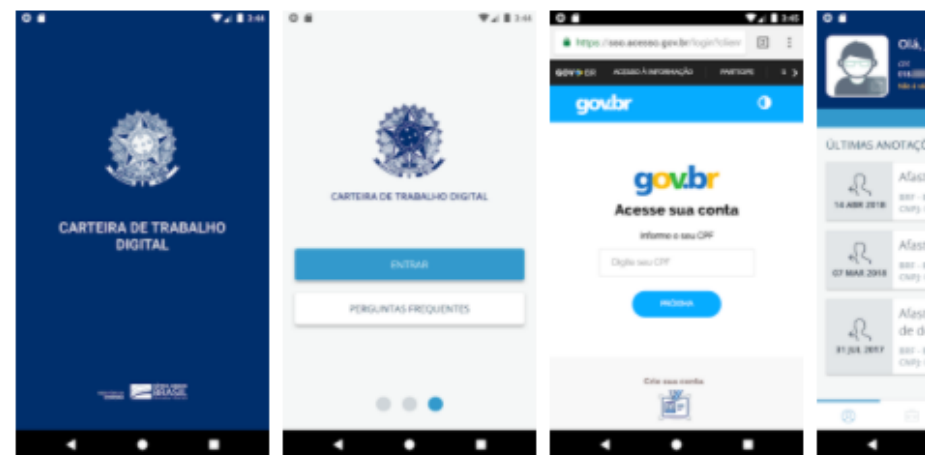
3:44

CARTEIRA DE TRABALHO DIGITAL

BRASIL

3:44

CARTEIRA DE TRABALHO DIGITAL

ENTRAR

PERGUNTAS FREQUENTES

3:45

https://sso.acesso.gov.br/login?clien

gov.br

ACESSO À INFORMAÇÃO

PARTICIPE

gov.br

gov.br

Acesse sua conta

Informe o seu CPF

Digite seu CPF

PRÓXIMA

Crie sua conta

Olá,

CPF

ÚLTIMAS ANOTAÇ

14 ABR 2018

Afast

07 MAR 2018

Afast

31 JUL 2017

Afast de d